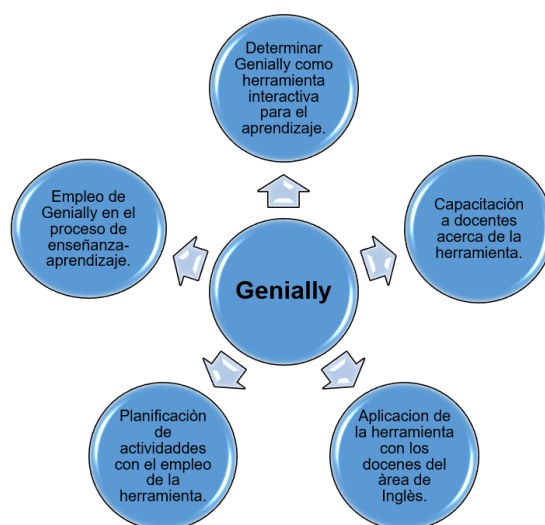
Determinar Genially como herramienta interactiva para el aprendizaje.

Capacitaciòn a docentes acerca de la herramienta.

Aplicacion de la herramienta con los docenes del àrea de Inglès.

Planificaciòn de actividaddes con el empleo de la herramienta.

Empleo de Genially en el proceso de enseñanza-aprendizaje.

Genially